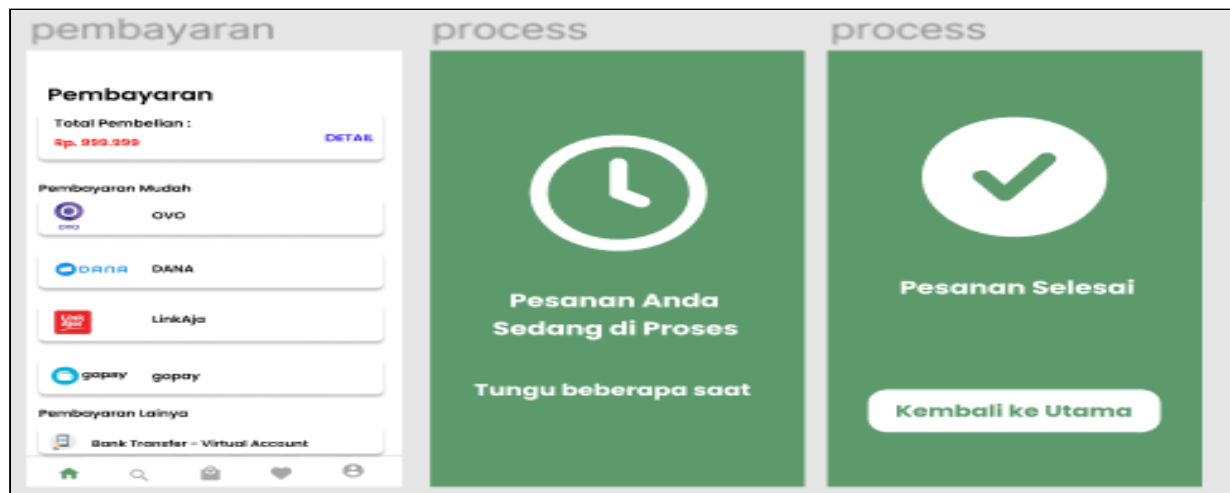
pembayaran

Pembayaran

Total Pembelian :
Rp. 999.999
DETAIL

Pembayaran Mudah

OVO
OVO

DANA
DANA

LinkAja
LinkAja

gopay
gopay

Pembayaran Lainya

Bank Transfer - Virtual Account

process

Pesanan Anda Sedang di Proses

Tungu beberapa saat

process

Pesanan Selesai

Kembali ke Utama